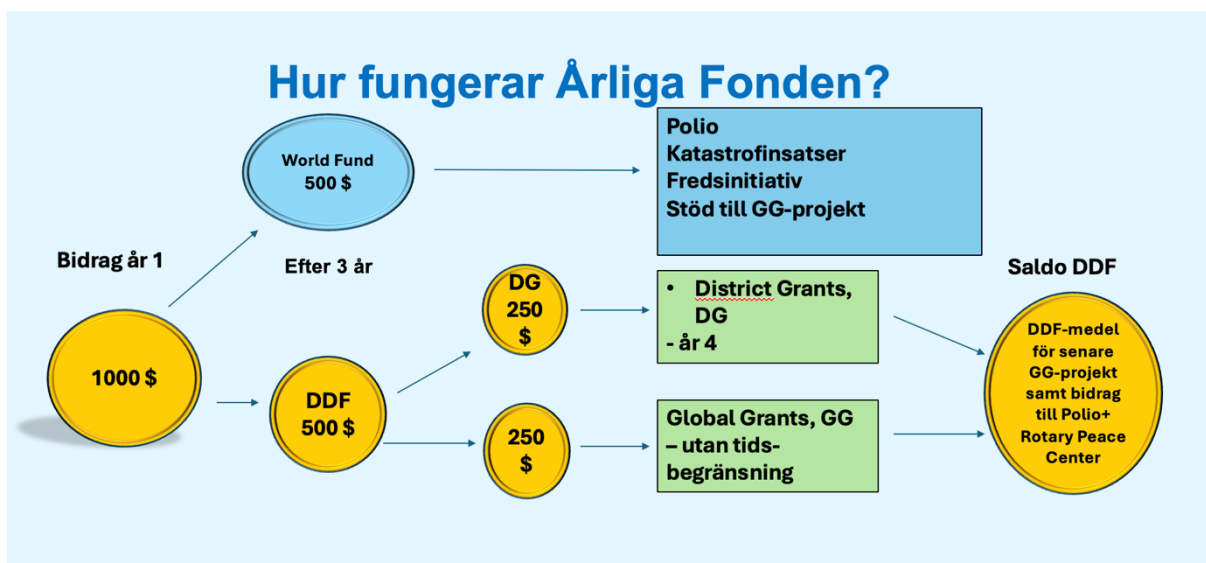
Hur fungerar Årliga Fonden?

World Fund
500 $

Polio
Katastrofinsatser
Fredsinitiativ
Stöd till GG-projekt

Bidrag år 1

Efter 3 år

Saldo DDF

1000 $

DDF
500 $

DG
250
$

250
$

• District Grants, DG
- år 4

Global Grants, GG – utan tidsbegränsning

DDF-medel för senare GG-projekt samt bidrag till Polio+ Rotary Peace Center